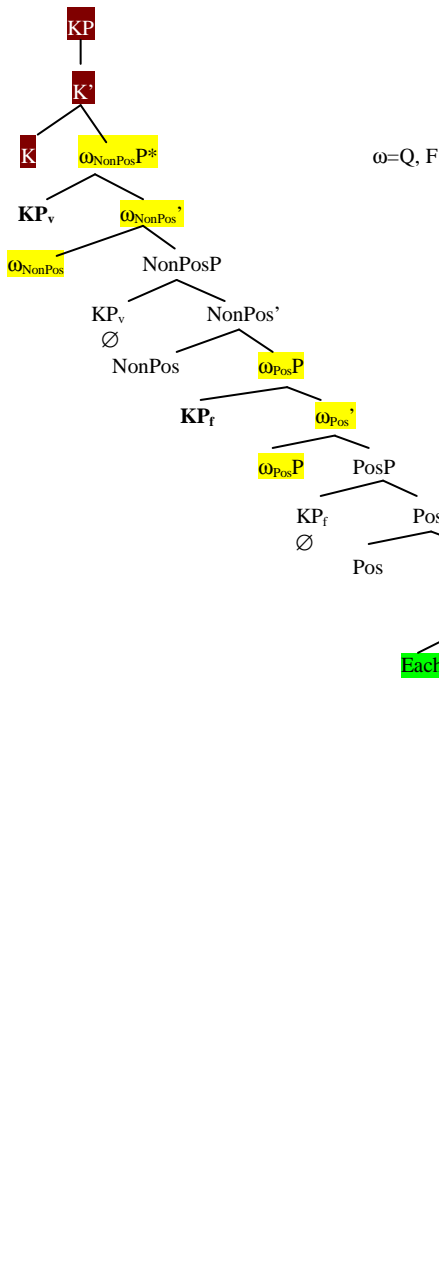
KP

K'

K

$\omega_{NonPos}P^*$

ω=Q, F

$\mathbf{KP_v}$

$\omega_{NonPos}$'

$\omega_{NonPos}$

NonPosP

$KP_v$

∅

NonPos'

NonPos

$\omega_{Pos}P$

$\mathbf{KP_f}$

$\omega_{Pos}$'

$\omega_{Pos}P$

PosP

$KP_f$

∅

Pos

Pos

Each